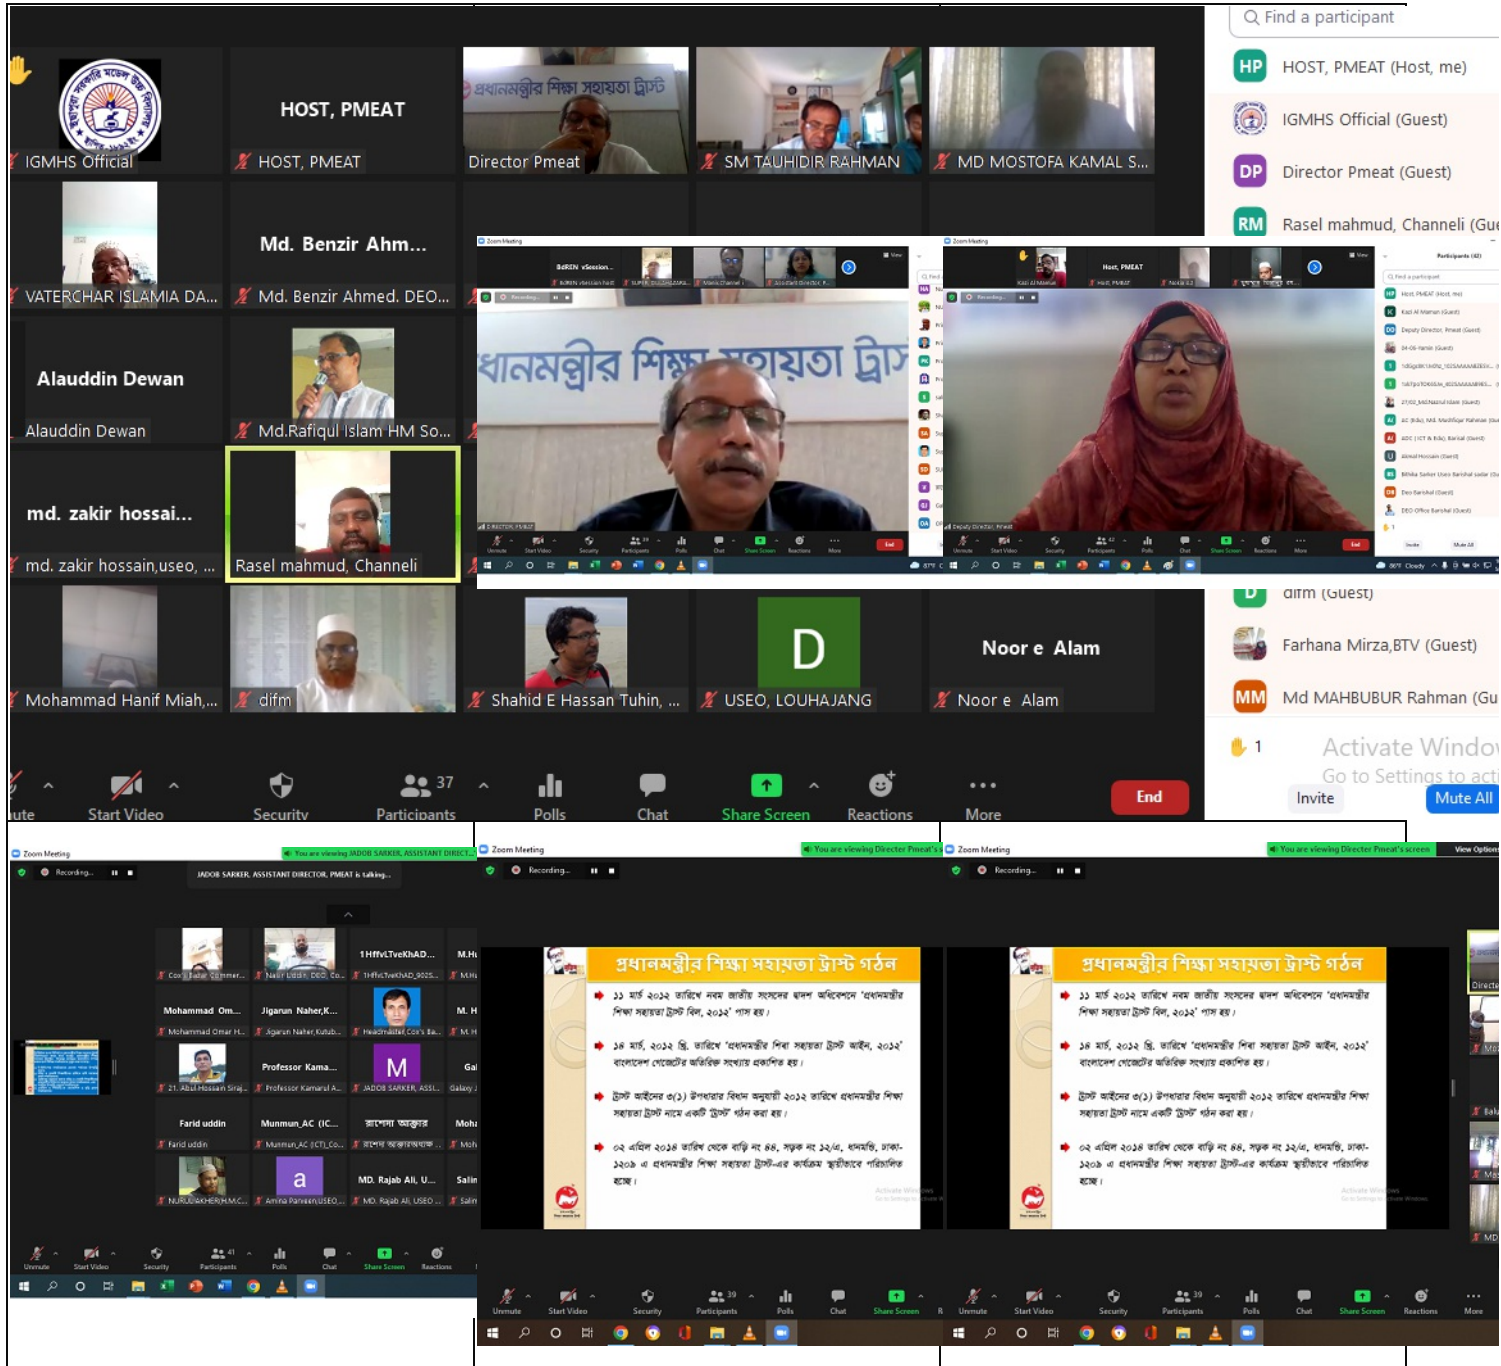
Find a participant

HP HOST, PMEAT (Host, me)

IGMHS Official (Guest)

DP Director Pmeat (Guest)

RM Rasel mahmud, Channeli (Gue

IGMHS Official

HOST, PMEAT

HOST, PMEAT

প্রধানমন্ত্রীর শিক্ষা সহায়তা ট্রাস্ট

Director Pmeat

SM TAUHIDIR RAHMAN

MD MOSTOFA KAMAL S...

VATERCHAR ISLAMIA DA...

Md. Benzir Ahm...

Md. Benzir Ahmed. DEO...

Alauddin Dewan

Alauddin Dewan

Md.Rafiqul Islam HM So...

md. zakir hossai...

md. zakir hossain,useo, ...

Rasel mahmud, Channeli

Mohammad Hanif Miah,...

difm

Shahid E Hassan Tuhin, ...

D

USEO, LOUHAJANG

Noor e Alam

Noor e Alam

difm (Guest)

Farhana Mirza,BTV (Guest)

MM Md MAHBUBUR Rahman (Gu

ধানমন্ত্রীর শিক্ষা সহায়তা ট্রাস

Host, PMEAT

Participants (40)

ute Start Video Security 37 Participants Polls Chat Share Screen Reactions More End

1 Activate Windo Go to Settings to acti

Invite Mute All

Zoom Meeting

You are viewing JADOB SARKER, ASSISTANT DIRECT...

Recording...

JADOB SARKER, ASSISTANT DIRECTOR, PMEAT is talking...

1HffvLTveKhAD...

M.H

Mohammad Om...

Jigarun Naher,K...

M. H

Professor Kama...

M

Gal

Farid uddin

Munmun_AC (IC...

রাশেদ আক্তার

Moh

a

MD. Rajab Ali, U...

Salin

Unmute Start Video Security 41 Participants Polls Chat Share Screen Reactions

Zoom Meeting

You are viewing Director Pmeat's screen

Recording...

প্রধানমন্ত্রীর শিক্ষা সহায়তা ট্রাস্ট গঠন

১১ মার্চ ২০১২ তারিখে নবম জাতীয় সংসদের দ্বাদশ অধিবেশনে 'প্রধানমন্ত্রীর শিক্ষা সহায়তা ট্রাস্ট বিল, ২০১২' পাস হয়।

১৮ মার্চ, ২০১২ খ্রি. তারিখে 'প্রধানমন্ত্রীর শিক্ষা সহায়তা ট্রাস্ট আইন, ২০১২' বাংলাদেশ গেজেটের অতিরিক্ত সংখ্যায় প্রকাশিত হয়।

ট্রাস্ট আইনের ৩(১) উপধারার বিধান অনুযায়ী ২০১২ তারিখে প্রধানমন্ত্রীর শিক্ষা সহায়তা ট্রাস্ট নামে একটি ট্রাস্ট গঠন করা হয়।

০২ এপ্রিল ২০১৪ তারিখ থেকে বাড়ি নং ৪৪, সড়ক নং ১২/এ, ধানমন্ডি, ঢাকা-১২০৯ এ প্রধানমন্ত্রীর শিক্ষা সহায়তা ট্রাস্ট-এর কার্যক্রম স্থায়ীভাবে পরিচালিত হচ্ছে।

Activate Windows

Unmute Start Video Security 39 Participants Polls Chat Share Screen Reactions

Zoom Meeting

You are viewing Director Pmeat's screen

View Options

Recording...

প্রধানমন্ত্রীর শিক্ষা সহায়তা ট্রাস্ট গঠন

১১ মার্চ ২০১২ তারিখে নবম জাতীয় সংসদের দ্বাদশ অধিবেশনে 'প্রধানমন্ত্রীর শিক্ষা সহায়তা ট্রাস্ট বিল, ২০১২' পাস হয়।

১৮ মার্চ, ২০১২ খ্রি. তারিখে 'প্রধানমন্ত্রীর শিক্ষা সহায়তা ট্রাস্ট আইন, ২০১২' বাংলাদেশ গেজেটের অতিরিক্ত সংখ্যায় প্রকাশিত হয়।

ট্রাস্ট আইনের ৩(১) উপধারার বিধান অনুযায়ী ২০১২ তারিখে প্রধানমন্ত্রীর শিক্ষা সহায়তা ট্রাস্ট নামে একটি ট্রাস্ট গঠন করা হয়।

০২ এপ্রিল ২০১৪ তারিখ থেকে বাড়ি নং ৪৪, সড়ক নং ১২/এ, ধানমন্ডি, ঢাকা-১২০৯ এ প্রধানমন্ত্রীর শিক্ষা সহায়তা ট্রাস্ট-এর কার্যক্রম স্থায়ীভাবে পরিচালিত হচ্ছে।

Activate Windows

Unmute Start Video Security 39 Participants Polls Chat Share Screen Reactions More